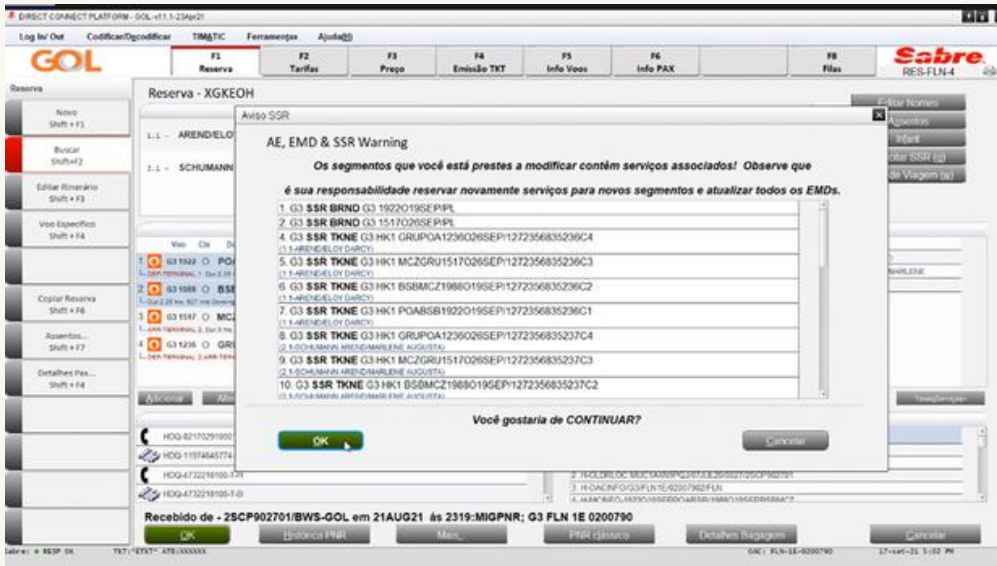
DIRECT CONNECT PLATFORM - GOL v11.1-23Apr21

Log In/ Out Codificar/Decodificar TIMATIC Ferramentas Ajuda(H)

GOL

F1 Reserva
F2 Tarifas
F3 Preço
F4 Emissão TKT
F5 Info Voos
F6 Info PAX
F8 Filas

Sabre RES-FLN-4

Reserva

Novo Shift + F1
Buscar Shift+F2
Editar Itinerário Shift + F3
Voo Específico Shift + F4
Copiar Reserva Shift + F6
Assentos... Shift + F7
Detalhes Pax... Shift + F4

Reserva - XGKEOH

1.1 - AREND/ELOY
2.1 - SCHUMANN

Voo Cls

1 G3 1922 O POA
2 G3 1088 O BSB
3 G3 1517 O MCZ
4 G3 1236 O GRU

Adicionar

Editar Nomes
Assentos
Infant
Editar SSR (g)
de Viagem (w)

MARLENE

Aviso SSR

AE, EMD & SSR Warning

Os segmentos que você está prestes a modificar contêm serviços associados! Observe que

é sua responsabilidade reservar novamente serviços para novos segmentos e atualizar todos os EMDs.

1. G3 SSR BRND G3 1922O19SEP/PL
2. G3 SSR BRND G3 1517O26SEP/PL
4. G3 SSR TKNE G3 HK1 GRUPOA1236O26SEP/1272356835236C4
(1.1-AREND/ELOY DARCY)
5. G3 SSR TKNE G3 HK1 MCZGRU1517O26SEP/1272356835236C3
(1.1-AREND/ELOY DARCY)
6. G3 SSR TKNE G3 HK1 BSBMCZ1988O19SEP/1272356835236C2
(1.1-AREND/ELOY DARCY)
7. G3 SSR TKNE G3 HK1 POABSB1922O19SEP/1272356835236C1
(1.1-AREND/ELOY DARCY)
8. G3 SSR TKNE G3 HK1 GRUPOA1236O26SEP/1272356835237C4
(2.1-SCHUMANN AREND/MARLENE AUGUSTA)
9. G3 SSR TKNE G3 HK1 MCZGRU1517O26SEP/1272356835237C3
(2.1-SCHUMANN AREND/MARLENE AUGUSTA)
10. G3 SSR TKNE G3 HK1 BSBMCZ1988O19SEP/1272356835237C2
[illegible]

Você gostaria de CONTINUAR?

OK
Cancelar

HDQ-82170291000
HDQ-11974645774
HDQ-47322181000-T-M
HDQ-47322181000-T-B

2. H-OLDRLOC MUCTANWPG/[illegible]
3. H-OACINFO/G3/FLN1E/02007902/FLN

Taxas/Serviços

Recebido de - 2SCP902701/BWS-GOL em 21AUG21 às 2319:MIGPNR; G3 FLN 1E 0200790

OK
Histórico PNR
Mais...
PNR clássico
Detalhes Bagagem
Cancelar

Sabre: 4 RESP OK
TKT:*ETKT* ATB:XXXXXX
OAC: FLN-1E-0200790
17-set-21 3:02 PM